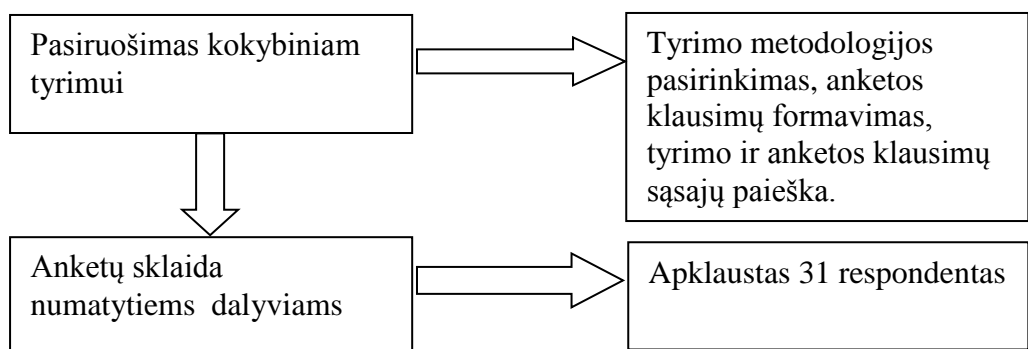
Pasiruošimas kokybiniam tyrimui

Tyrimo metodologijos pasirinkimas, anketos klausimų formavimas, tyrimo ir anketos klausimų sąsajų paieška.

Anketų sklaida numatytiems dalyviams

Apklaustas 31 respondentas